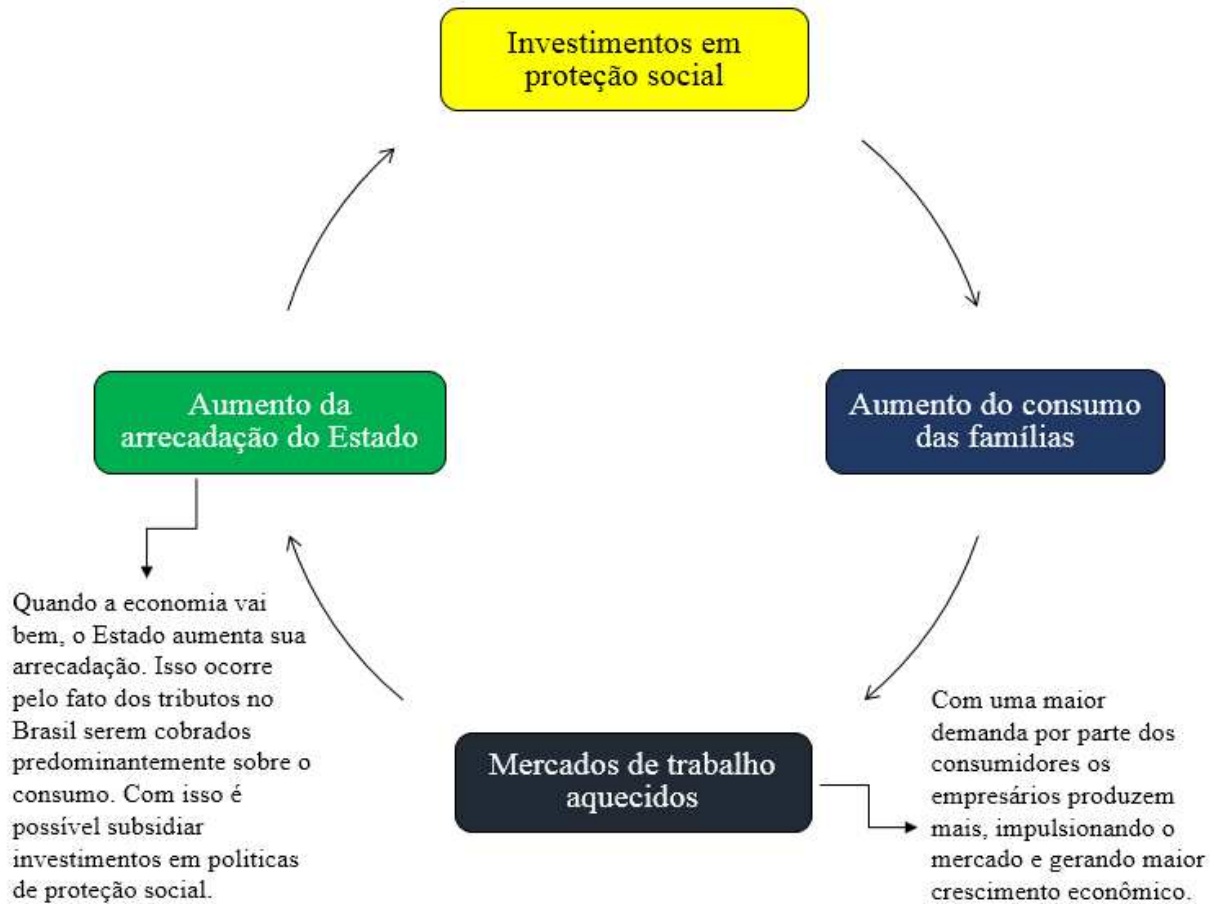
Investimentos em proteção social

Aumento do consumo das famílias

Mercados de trabalho aquecidos

Com uma maior demanda por parte dos consumidores os empresários produzem mais, impulsionando o mercado e gerando maior crescimento econômico.

Aumento da arrecadação do Estado

Quando a economia vai bem, o Estado aumenta sua arrecadação. Isso ocorre pelo fato dos tributos no Brasil serem cobrados predominantemente sobre o consumo. Com isso é possível subsidiar investimentos em politicas de proteção social.